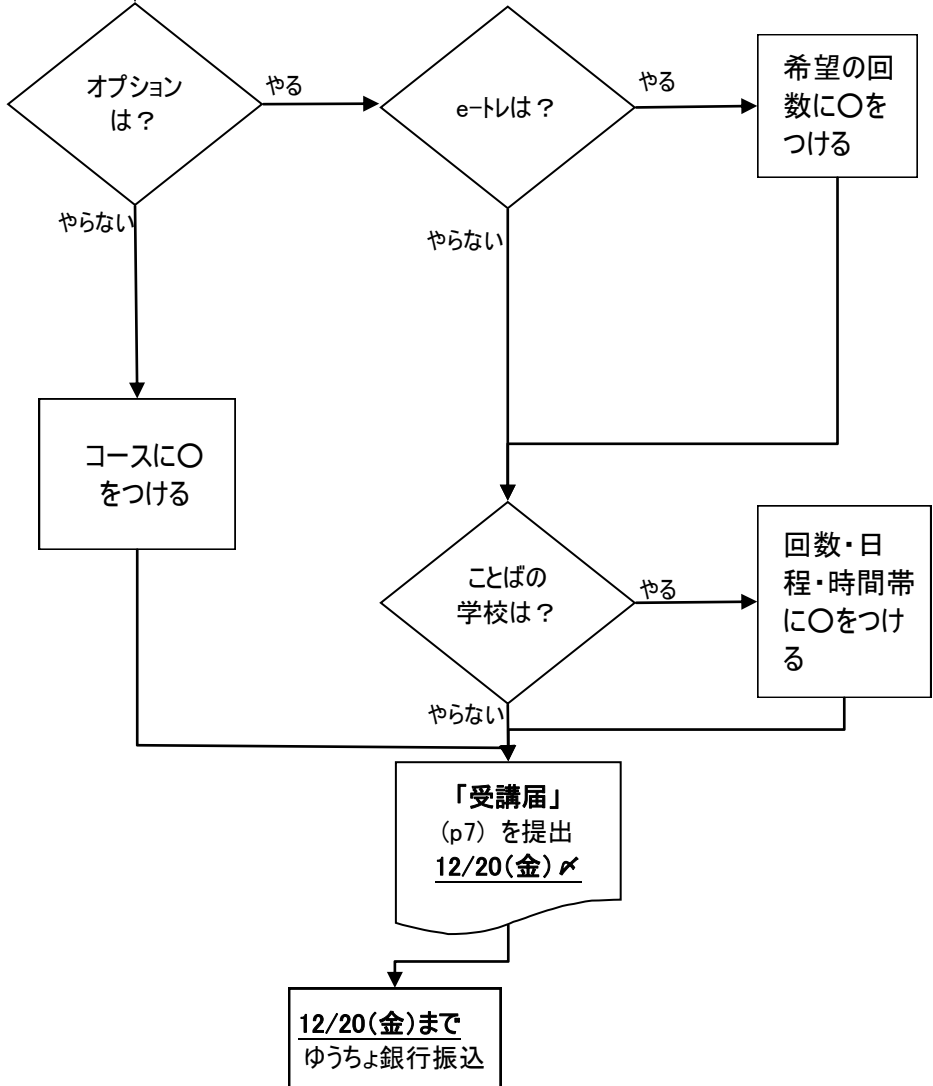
オプションは？

やる

e-トレは？

やる

希望の回数に○をつける

やらない

やらない

コースに○をつける

ことばの学校は？

やる

回数・日程・時間帯に○をつける

やらない

「受講届」
(p7) を提出
12/20(金)〆

12/20(金)まで
ゆうちょ銀行振込